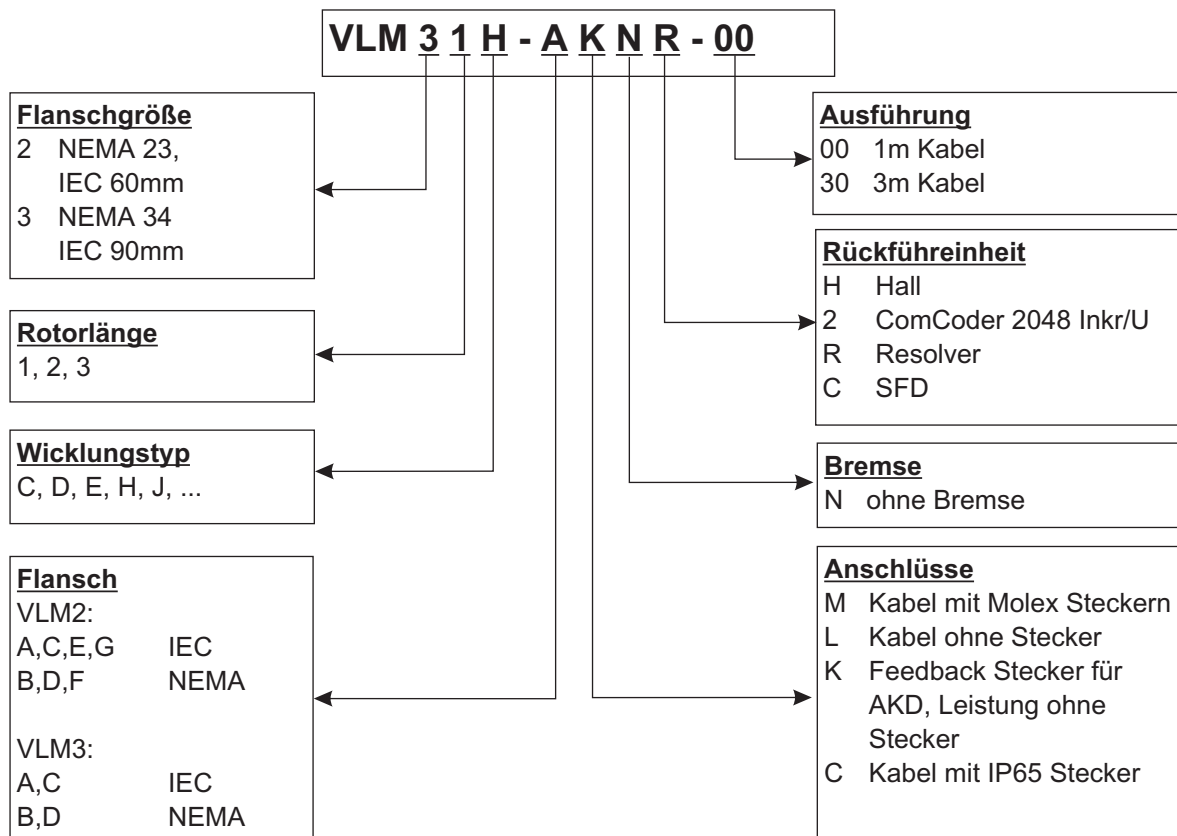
VLM 3 1 H - A K N R - 00

Flanschgröße
2 NEMA 23, IEC 60mm
3 NEMA 34 IEC 90mm

Rotorlänge
1, 2, 3

Wicklungstyp
C, D, E, H, J, ...

Flansch
VLM2:
A,C,E,G IEC
B,D,F NEMA

VLM3:
A,C IEC
B,D NEMA

Ausführung
00 1m Kabel
30 3m Kabel

Rückführeinheit
H Hall
2 ComCoder 2048 Inkr/U
R Resolver
C SFD

Bremse
N ohne Bremse

Anschlüsse
M Kabel mit Molex Steckern
L Kabel ohne Stecker
K Feedback Stecker für AKD, Leistung ohne Stecker
C Kabel mit IP65 Stecker